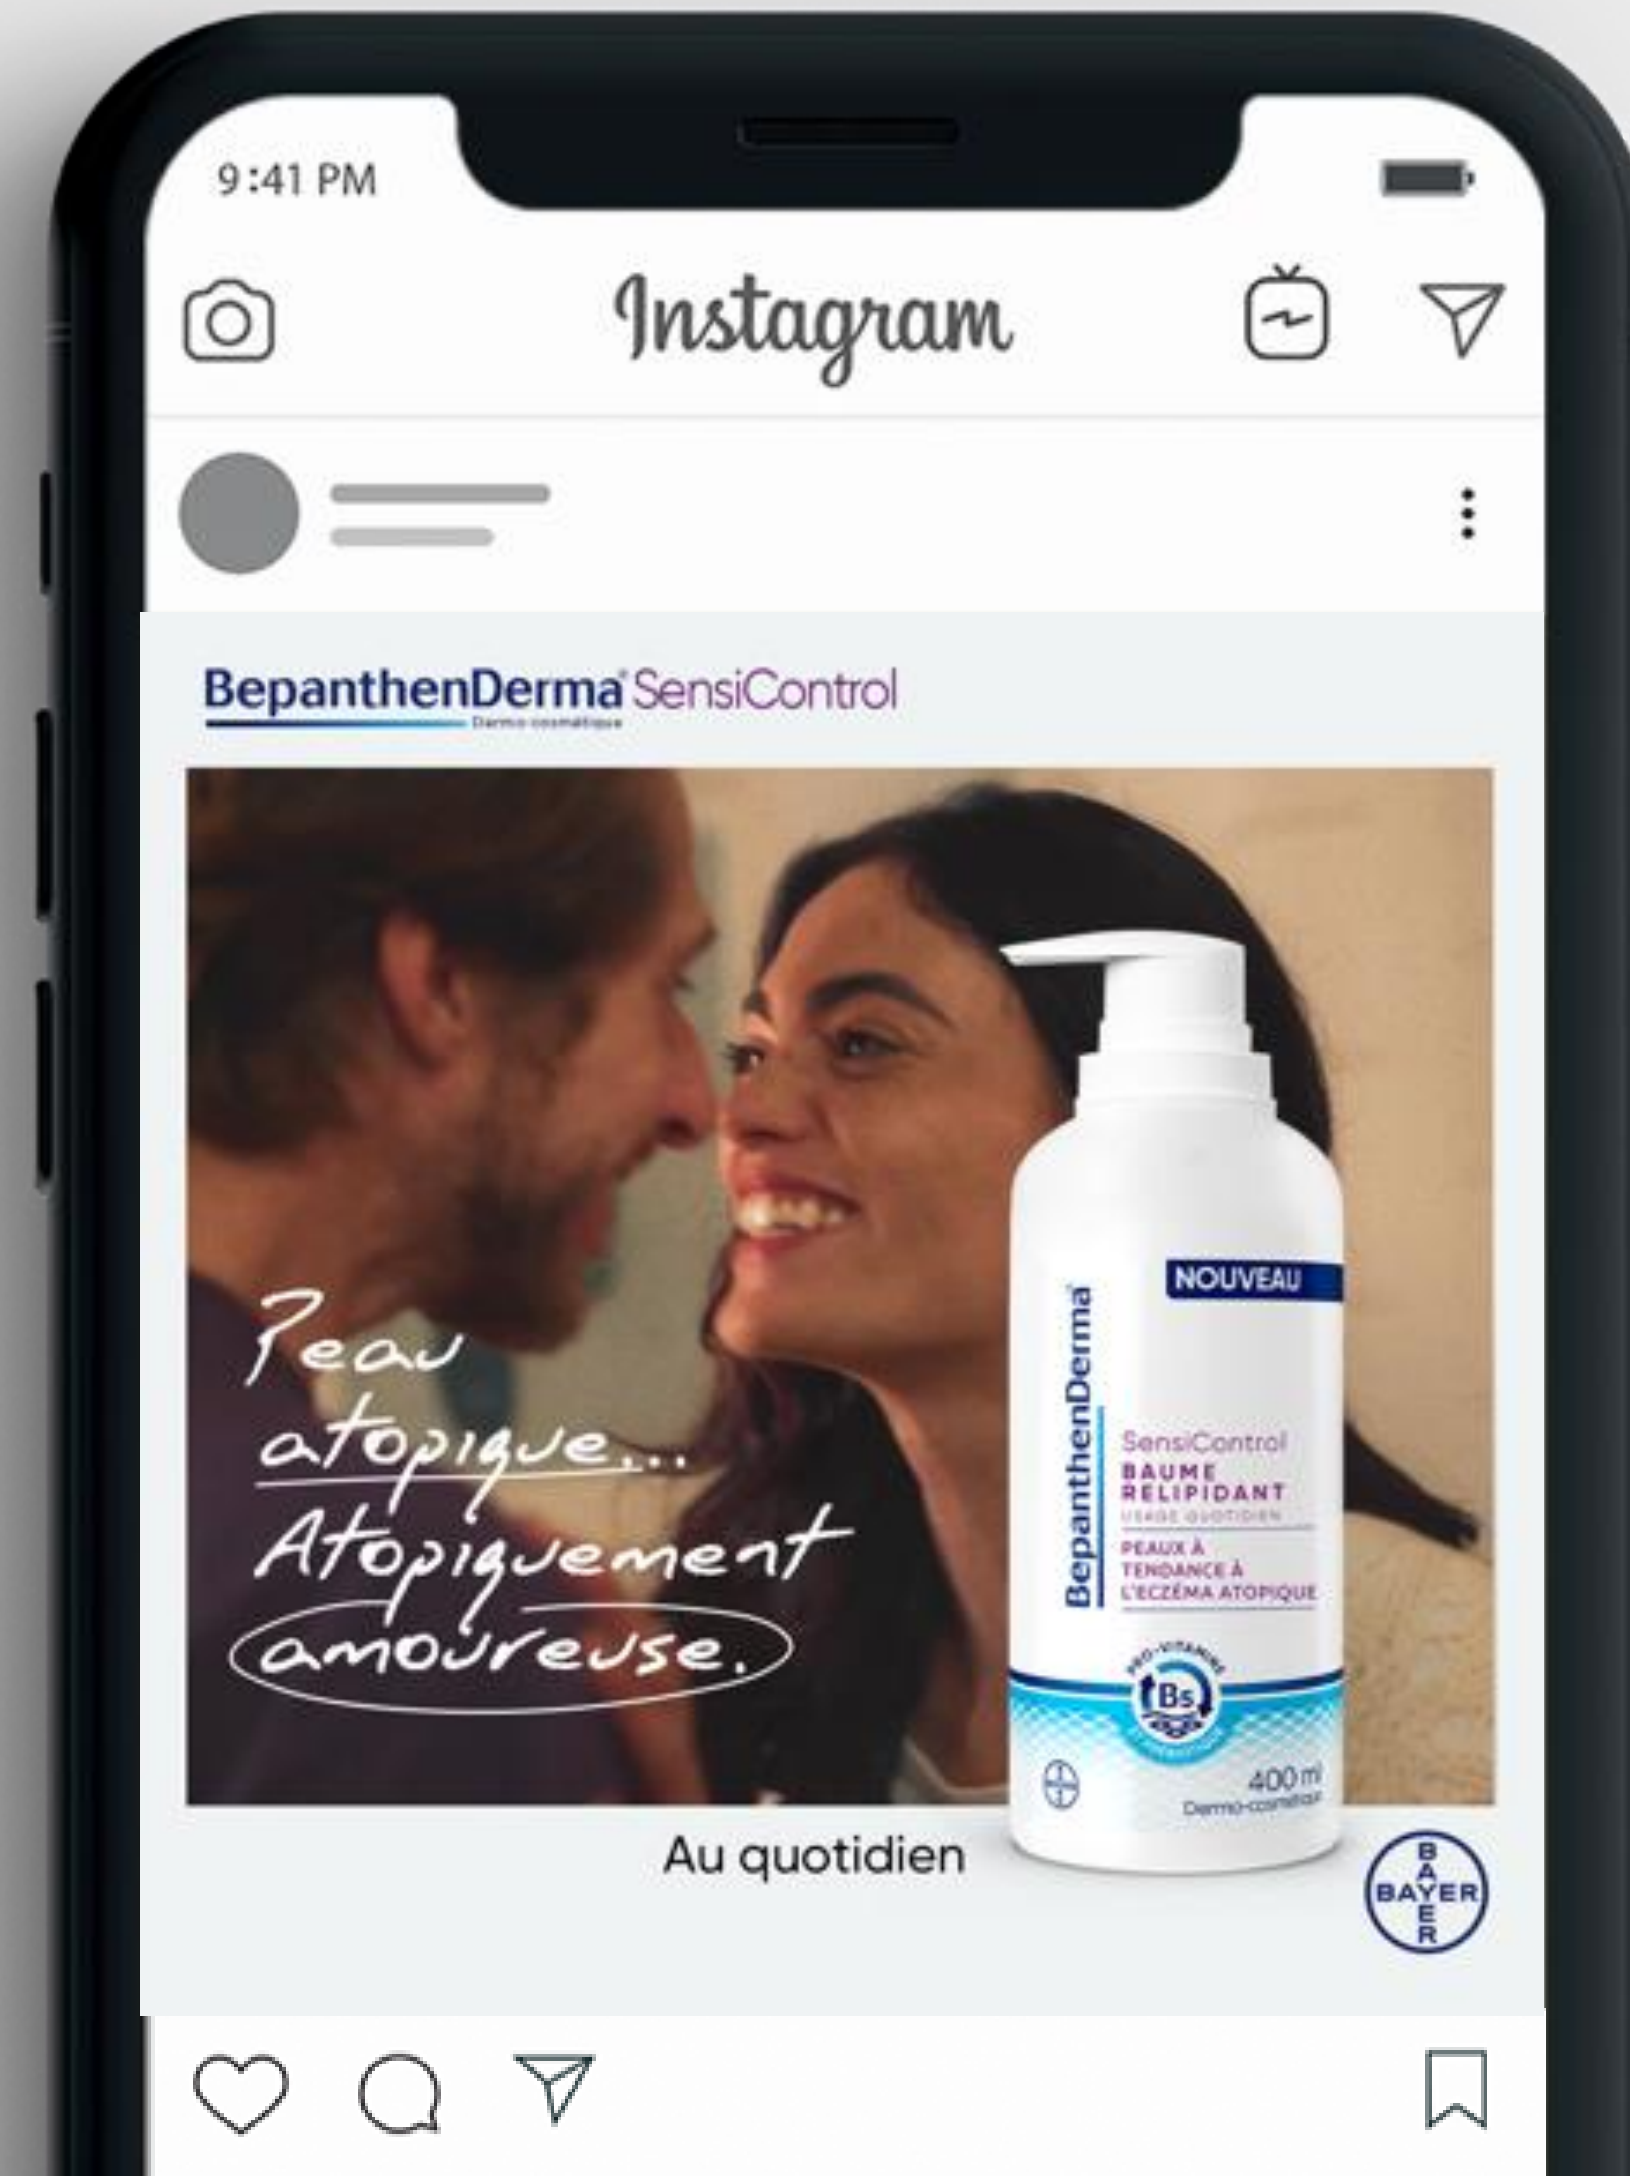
9:41 PM

Instagram

BepanthenDerma SensiControl
Dermo-cosmétique

Peau atopique... Atopiquement amoureuse.

NOUVEAU
BepanthenDerma
SensiControl
BAUME RELIPIDANT
USAGE QUOTIDIEN
PEAUX À TENDANCE À L'ECZÉMA ATOPIQUE
PRO-VITAMINE
B5
400 ml
Dermo-cosmétique

Au quotidien

BAYER